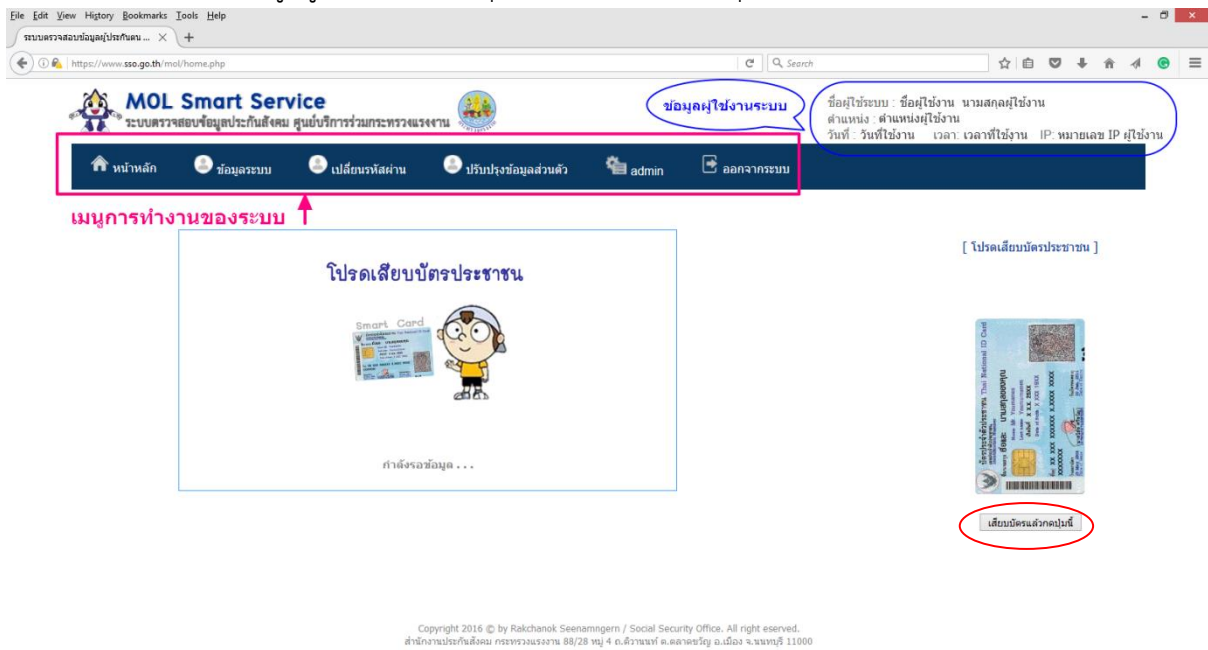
File Edit View History Bookmarks Tools Help

ระบบตรวจสอบข้อมูลผู้ประกันตน ...

https://www.sso.go.th/mol/home.php

Search

MOL Smart Service
ระบบตรวจสอบข้อมูลประกันสังคม ศูนย์บริการร่วมกระทรวงแรงงาน

ข้อมูลผู้ใช้งานระบบ

ชื่อผู้ใช้ระบบ : ชื่อผู้ใช้งาน นามสกุลผู้ใช้งาน
ตำแหน่ง : ตำแหน่งผู้ใช้งาน
วันที่ : วันที่ใช้งาน เวลา: เวลาที่ใช้งาน IP: หมายเลข IP ผู้ใช้งาน

หน้าหลัก | ข้อมูลระบบ | เปลี่ยนรหัสผ่าน | ปรับปรุงข้อมูลส่วนตัว | admin | ออกจากระบบ

เมนูการทำงานของระบบ

โปรดเสียบบัตรประชาชน

Smart Card

กำลังรอข้อมูล . . .

[ โปรดเสียบบัตรประชาชน ]

เสียบบัตรแล้วกดปุ่มนี้

Copyright 2016 © by Rakchanok Seenamngern / Social Security Office. All right eserved.
สำนักงานประกันสังคม กระทรวงแรงงาน 88/28 หมู่ 4 ถ.ติวานนท์ ต.ตลาดขวัญ อ.เมือง จ.นนทบุรี 11000